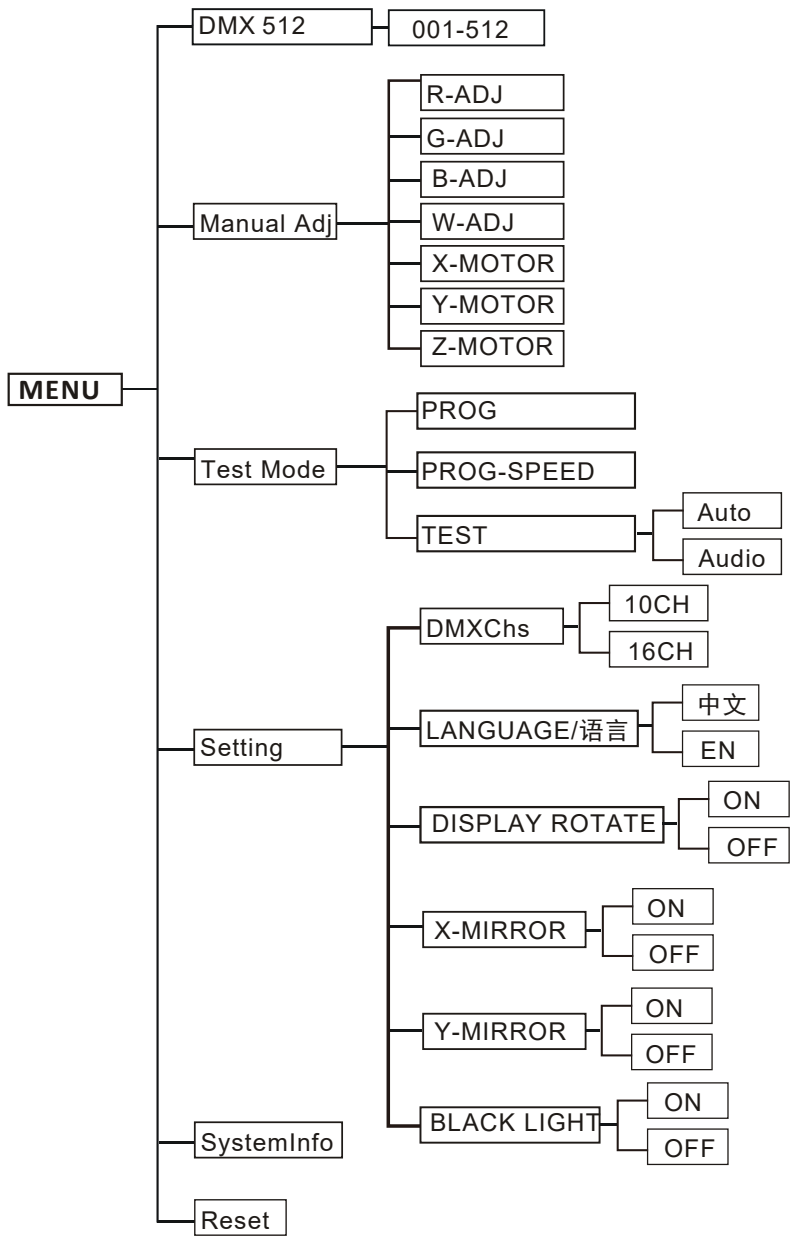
DMX 512
001-512
R-ADJ
G-ADJ
B-ADJ
W-ADJ
X-MOTOR
Y-MOTOR
Z-MOTOR
Manual Adj
MENU
PROG
PROG-SPEED
Test Mode
TEST
Auto
Audio
DMXChs
10CH
16CH
LANGUAGE/语言
中文
EN
Setting
DISPLAY ROTATE
ON
OFF
X-MIRROR
ON
OFF
Y-MIRROR
ON
OFF
BLACK LIGHT
ON
OFF
SystemInfo
Reset